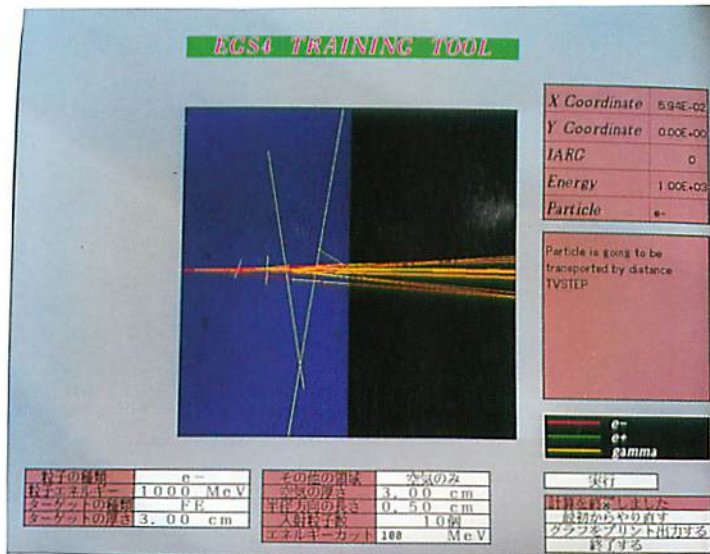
EGS4 TRAINING TOOL

| X Coordinate | 5.94E-02 |
|---|---|
| Y Coordinate | 0.00E+00 |
| IARG | 0 |
| Energy | 1.00E+03 |
| Particle | e- |

Particle is going to be transported by distance TVSTEP

e-
e+
gamma

| 粒子の種類 | e− |
|---|---|
| 粒子エネルギー | 1000 MeV |
| ターゲットの種類 | FE |
| ターゲットの厚さ | 3.00 cm |

| その他の領域 | 空気のみ |
|---|---|
| 空気の厚さ | 3.00 cm |
| 半径方向の長さ | 0.50 cm |
| 入射粒子数 | 10個 |
| エネルギーカット | 100 MeV |

実行

計算を終了しました
最初からやり直す
グラフをプリント出力する
終了する